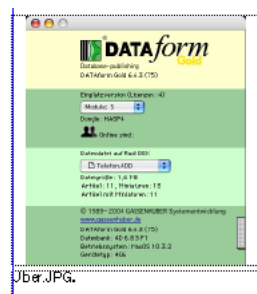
DATAform Gold

Database-publishing
DATAform Gold 6.6.3 (75)

Einplatzversion (Lizenzen: 4)
Module: 5
Dongle: HASP4
Online sind:

Datendatei auf Rad:DDI:
Telefon.ADD
Dateigröße: 1,6 MB
Artikel: 11, Miniaturen: 15
Artikel mit Miniaturen: 11

© 1989-2004 GASSENHUBER Systementwicklung
www.gassenhuber.de
DATAform Gold 6.6.3 (75)
Datenbank: 4D 6.8.5 F1
Betriebssystem: MacOS 10.3.2
Gerätetyp: 406

Uber.JPG.